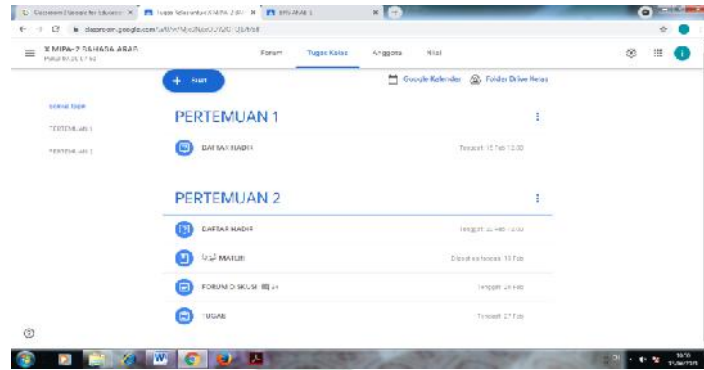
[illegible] | Tugas Kelas untuk X MIPA-2 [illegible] | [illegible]

classroom.google.com/u/0/w/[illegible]

X MIPA-2 BAHASA ARAB
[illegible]

Forum Tugas Kelas Anggota Nilai

+ Buat

Google Kalender Folder Drive kelas

Semua topik
PERTEMUAN 1
PERTEMUAN 2

PERTEMUAN 1

DAFTAR HADIR Tenggat: 15 Feb 13.30

PERTEMUAN 2

DAFTAR HADIR Tenggat: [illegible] Feb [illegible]

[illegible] MATERI Diposting kemarin: 19 Feb

FORUM DISKUSI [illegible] Tenggat: 20 Feb

TUGAS Tenggat: 27 Feb